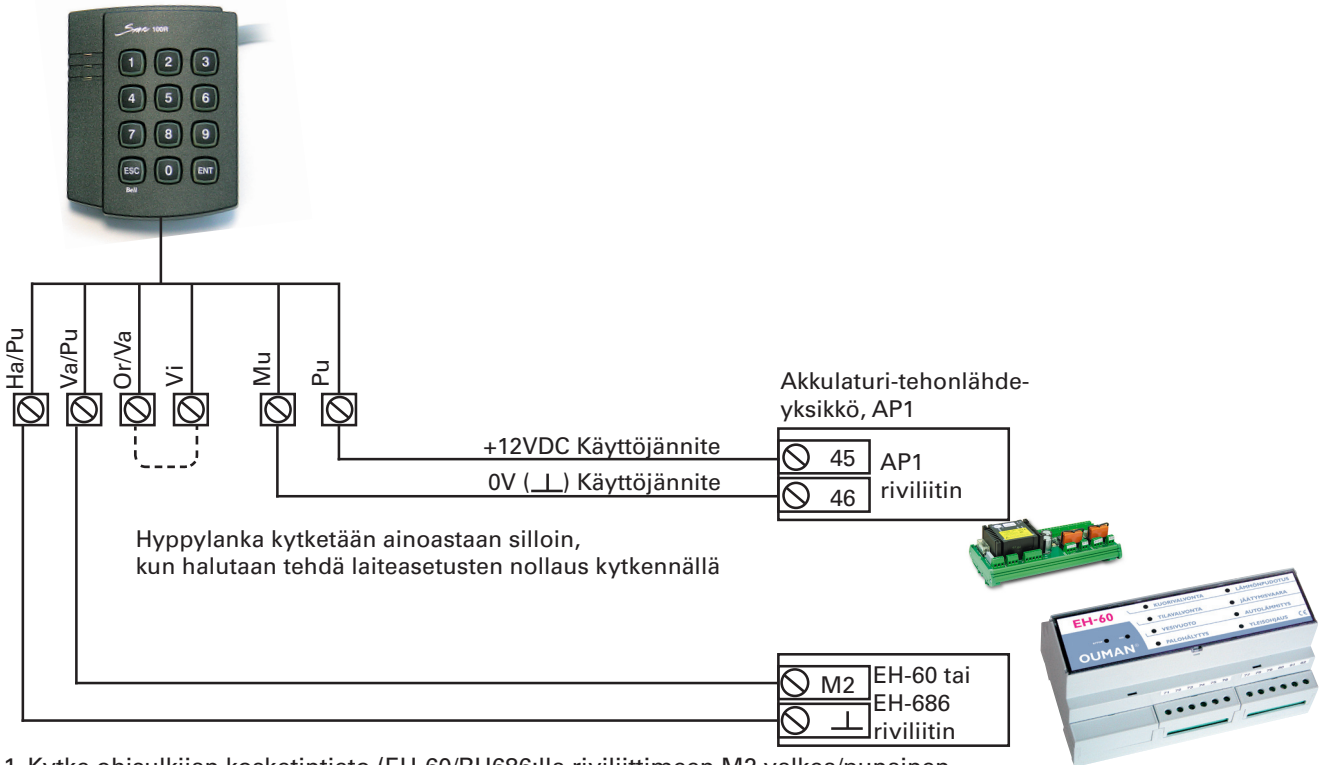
Sure 100R

1 2 3
4 5 6
7 8 9
ESC 0 ENT
Bell

Ha/Pu
Va/Pu
Or/Va
Vi
Mu
Pu

Akkulaturi-tehonlähdeyksikkö, AP1

+12VDC Käyttöjännite
0V ($\perp$) Käyttöjännite

45
46
AP1 riviliitin

Hyppylanka kytketään ainoastaan silloin, kun halutaan tehdä laiteasetusten nollaus kytkennällä

EH-60
OUMAN
KUORIVALVONTA
LÄMMÖNPUDOTUS
TILAVALVONTA
JÄÄTYMISVAARA
VESIVUOTO
AUTOLÄMMITYS
PALOHÄLYTYS
YLEISOHJAUS

M2
$\perp$
EH-60 tai EH-686 riviliitin

1. Kytke ohjaulkijan koskettiptiete /EH-60/PU686:lle riviliittimeen M2 valkoo/punainen